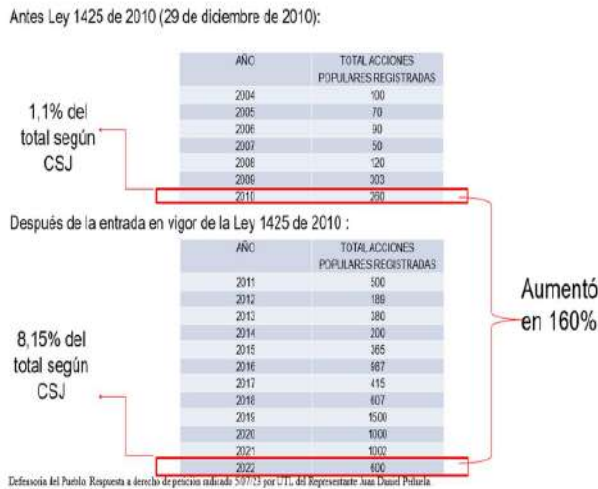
Antes Ley 1425 de 2010 (29 de diciembre de 2010):

| AÑO | TOTAL ACCIONES POPULARES REGISTRADAS |
|---|---|
| 2004 | 100 |
| 2005 | 70 |
| 2006 | 90 |
| 2007 | 50 |
| 2008 | 120 |
| 2009 | 303 |
| 2010 | 280 |

1,1% del total según CSJ

Después de la entrada en vigor de la Ley 1425 de 2010 :

| AÑO | TOTAL ACCIONES POPULARES REGISTRADAS |
|---|---|
| 2011 | 500 |
| 2012 | 189 |
| 2013 | 180 |
| 2014 | 200 |
| 2015 | 365 |
| 2016 | 987 |
| 2017 | 415 |
| 2018 | 607 |
| 2019 | 1500 |
| 2020 | 1000 |
| 2021 | 1002 |
| 2022 | 600 |

8,15% del total según CSJ

Aumentó en 160%

Defensoría del Pueblo. Respuesta a derecho de petición radicado 5/07/23 por UTL del Representante Juan Daniel Peñuela